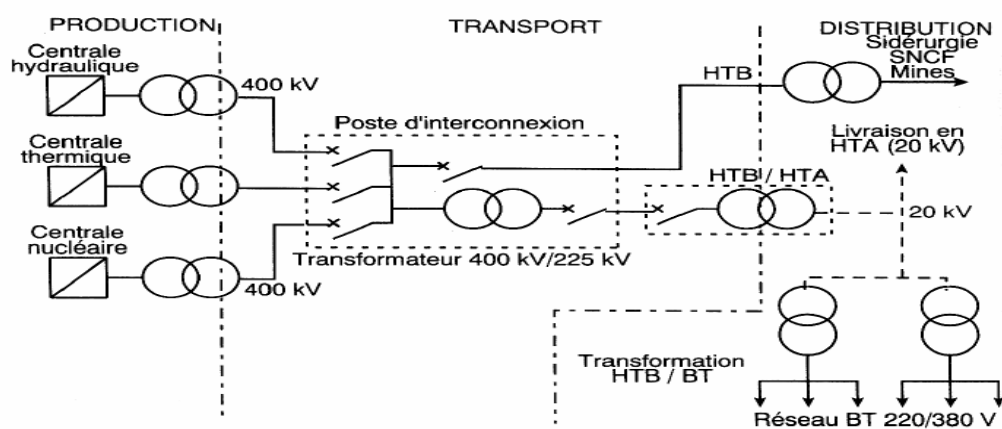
PRODUCTION
TRANSPORT
DISTRIBUTION
Sidérurgie
SNCF
Mines

Centrale hydraulique
400 kV
HTB
Poste d'interconnexion
Livraison en HTA (20 kV)
Centrale thermique
HTB / HTA
Centrale nucléaire
20 kV
Transformateur 400 kV/225 kV
400 kV
Transformation HTB / BT
Réseau BT 220/380 V